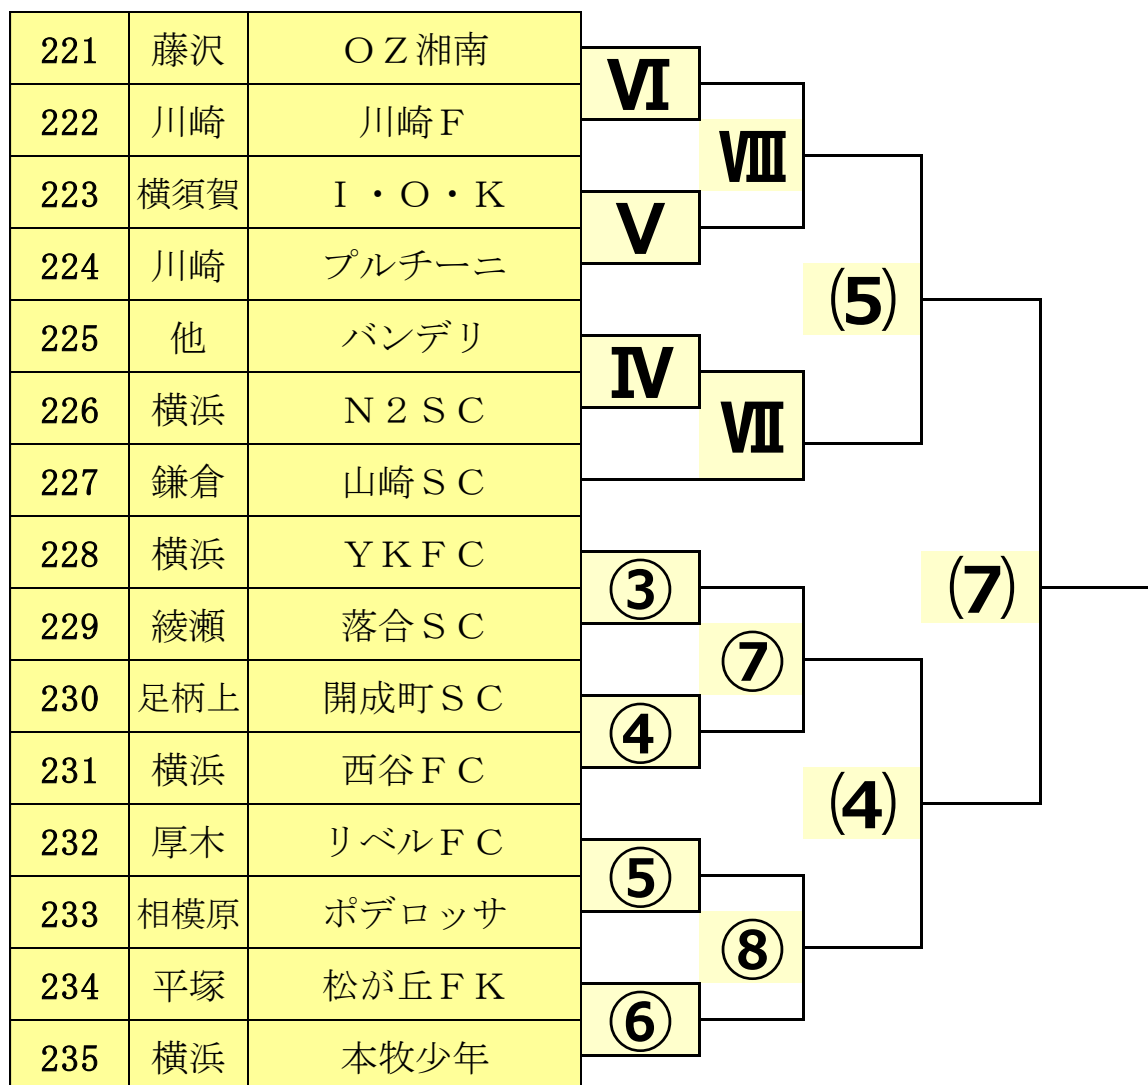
| 221 | 藤沢 | ＯＺ湘南 |
|---|---|---|
| 222 | 川崎 | 川崎Ｆ |
| 223 | 横須賀 | Ｉ・Ｏ・Ｋ |
| 224 | 川崎 | プルチーニ |
| 225 | 他 | バンデリ |
| 226 | 横浜 | Ｎ２ＳＣ |
| 227 | 鎌倉 | 山崎ＳＣ |
| 228 | 横浜 | ＹＫＦＣ |
| 229 | 綾瀬 | 落合ＳＣ |
| 230 | 足柄上 | 開成町ＳＣ |
| 231 | 横浜 | 西谷ＦＣ |
| 232 | 厚木 | リベルＦＣ |
| 233 | 相模原 | ポデロッサ |
| 234 | 平塚 | 松が丘ＦＫ |
| 235 | 横浜 | 本牧少年 |

Ⅵ
Ⅷ
Ⅴ
⑸
Ⅳ
Ⅶ
③
⑦
④
⑺
⑷
⑤
⑧
⑥